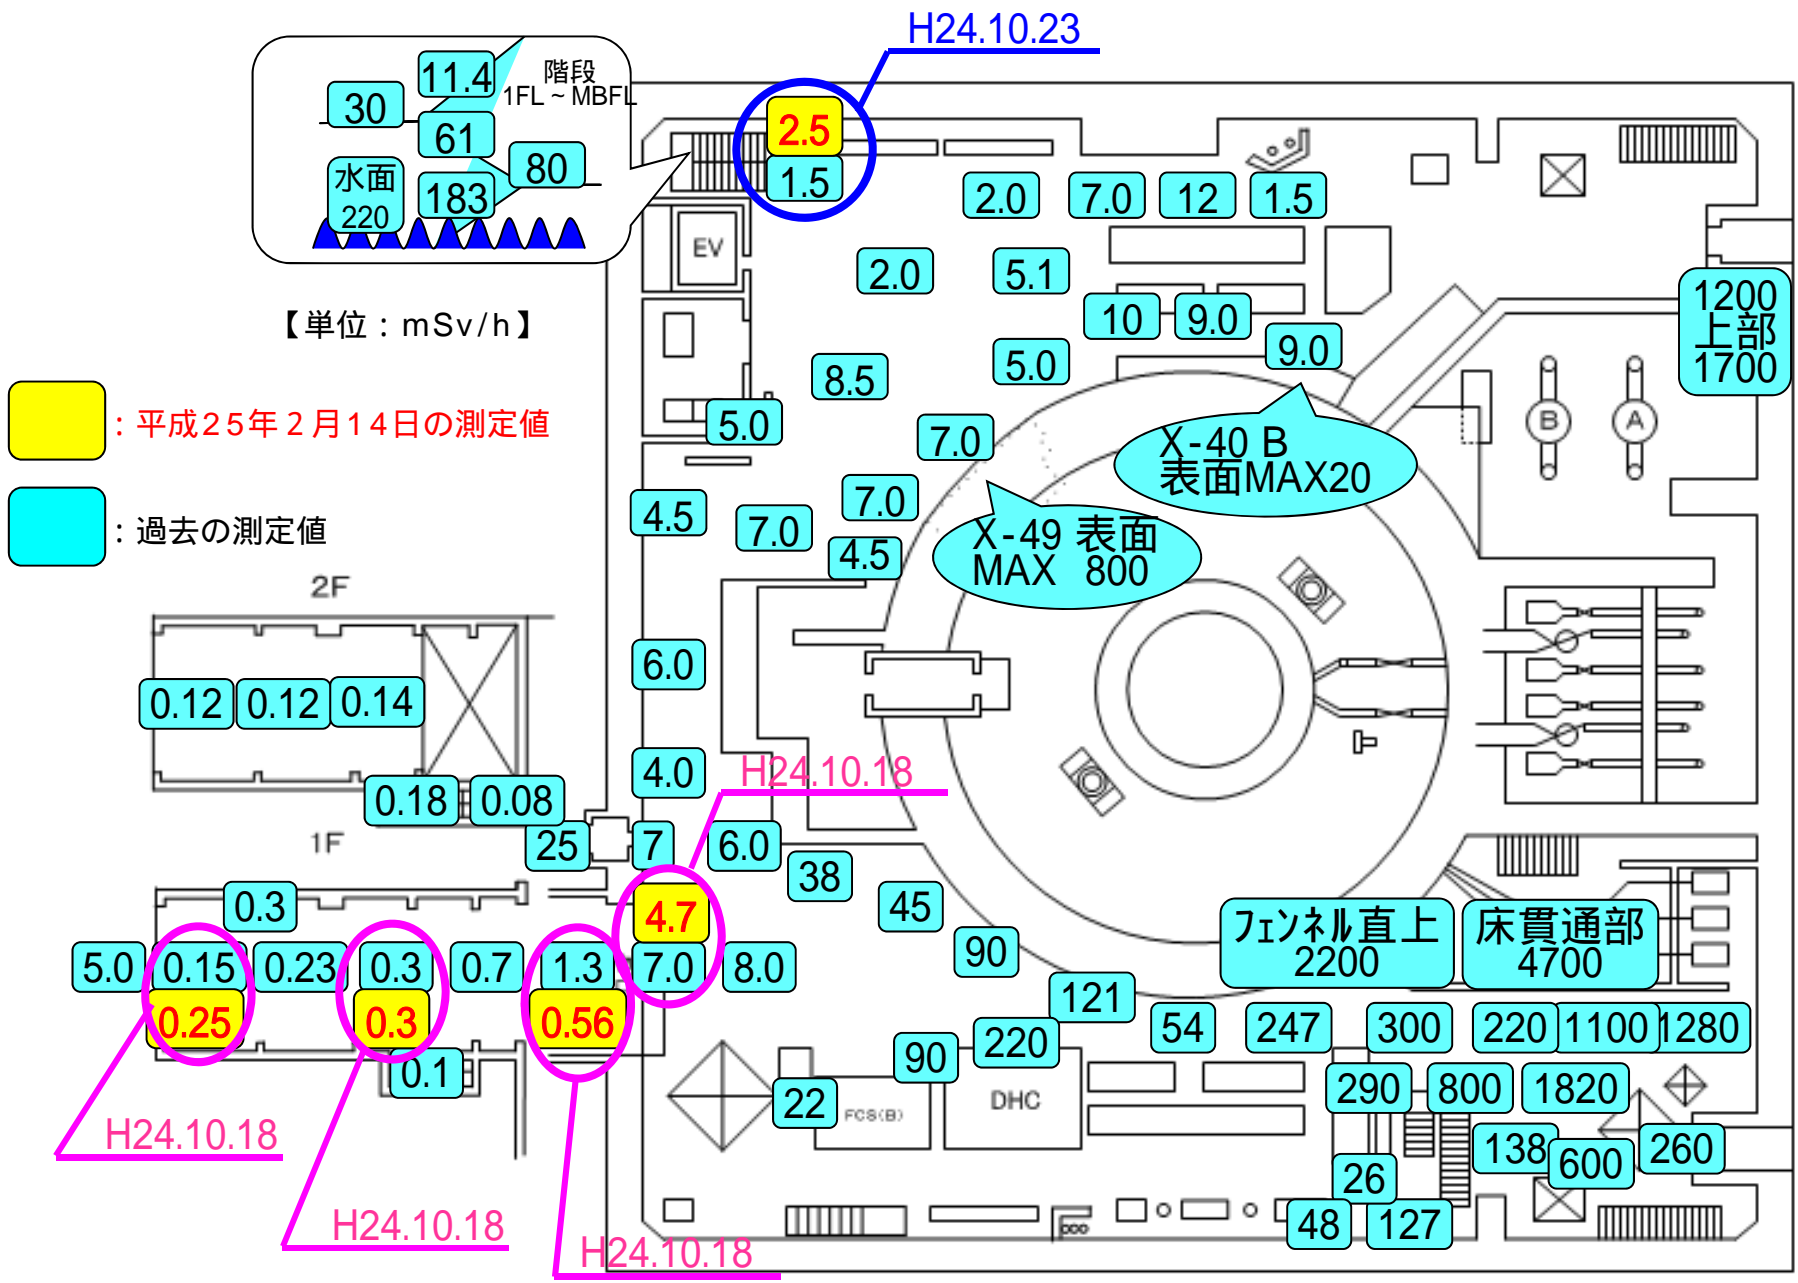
H24.10.23

30
11.4
階段
1FL ~ MBFL
61
80
水面
220
183

2.5
1.5
2.0
7.0
12
1.5
EV
2.0
5.1
10
9.0
9.0
1200
上部
1700

【単位：mSv/h】

：平成25年2月14日の測定値

：過去の測定値

8.5
5.0
5.0
7.0
X-40 B
表面MAX20
B
A
4.5
7.0
7.0
4.5
X-49 表面
MAX 800

2F
0.12
0.12
0.14
6.0
4.0
H24.10.18
0.18
0.08
1F
25
7
6.0
38
0.3
4.7
45
5.0
0.15
0.23
0.3
0.7
1.3
7.0
8.0
90
フェンネル直上
2200
床貫通部
4700
0.25
0.3
0.56
121
54
247
300
220
1100
1280
0.1
90
220
DHC
290
800
1820
H24.10.18
22
FCS(B)
138
600
260
H24.10.18
26
H24.10.18
48
127